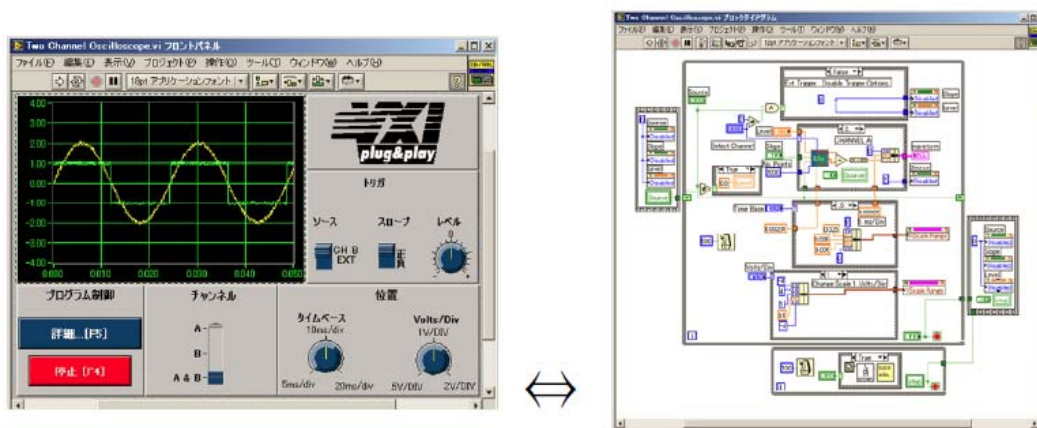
Two Channel Oscilloscope.vi フロントパネル

ファイル(F) 編集(E) 表示(V) プロジェクト(P) 操作(O) ツール(T) ウィンドウ(W) ヘルプ(H)

18pt アプリケーションフォント

4.00
3.00
2.00
1.00
0.00
-1.00
-2.00
-3.00
-4.00
0.000 0.010 0.020 0.030 0.040 0.050

VXI plug&play

トリガ

ソース

スロープ

レベル

CH B
EXT

正
負

プログラム制御

チャンネル

位置

詳細...[F5]

停止 [F4]

A
B
A & B

タイムベース
10ms/div

5ms/div 20ms/div

Volts/Div
1V/DIV

5V/DIV 2V/DIV

⇔

Two Channel Oscilloscope.vi ブロックダイアグラム

ファイル(F) 編集(E) 表示(V) プロジェクト(P) 操作(O) ツール(T) ウィンドウ(W) ヘルプ(H)

18pt アプリケーションフォント

False

Ext Trigger Disable Trigger Options

Slope

Level

Source

Select Channel

True

CHANNEL A

Waveform

Time Base

Volts/Div

Change Scale 1 Volts/Div

True